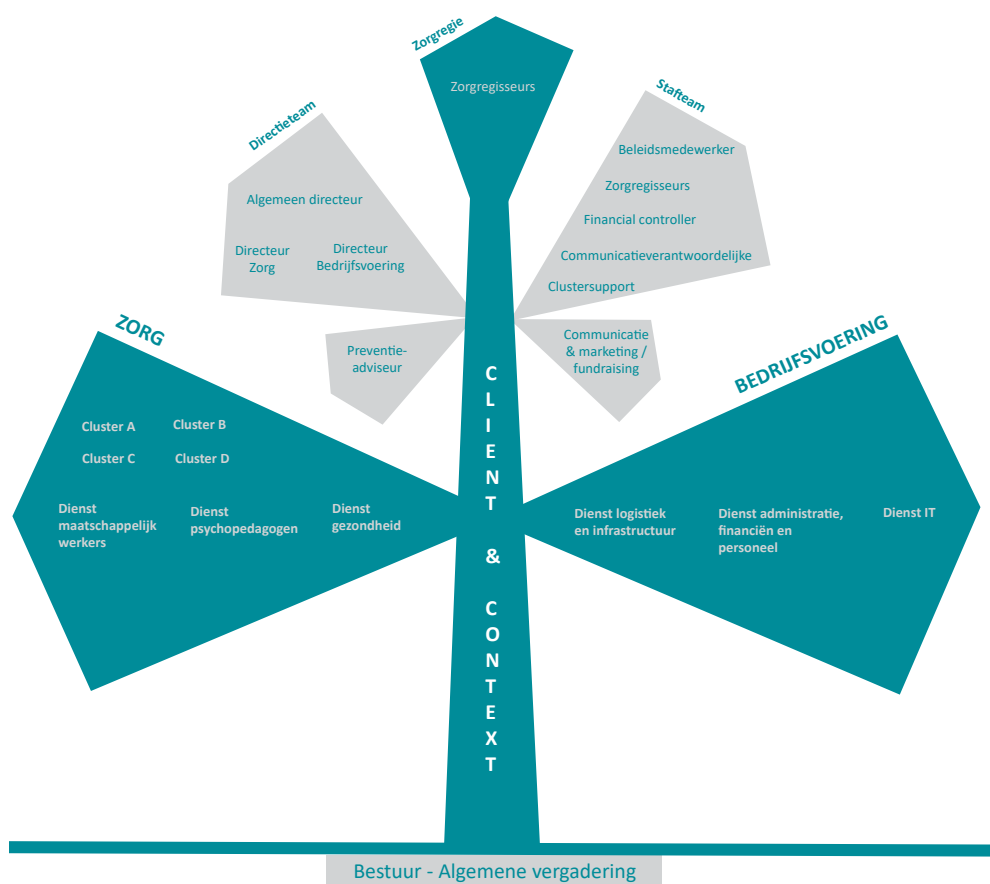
Zorgregie

Zorgregisseurs

Directieteam

Algemeen directeur

Directeur Zorg

Directeur Bedrijfsvoering

Stafteam

Beleidsmedewerker

Zorgregisseurs

Financial controller

Communicatieverantwoordelijke

Clustersupport

Preventie-adviseur

Communicatie & marketing / fundraising

ZORG

Cluster A

Cluster B

Cluster C

Cluster D

Dienst maatschappelijk werkers

Dienst psychopedagogen

Dienst gezondheid

C L I E N T & C O N T E X T

BEDRIJFSVOERING

Dienst logistiek en infrastructuur

Dienst administratie, financiën en personeel

Dienst IT

Bestuur - Algemene vergadering